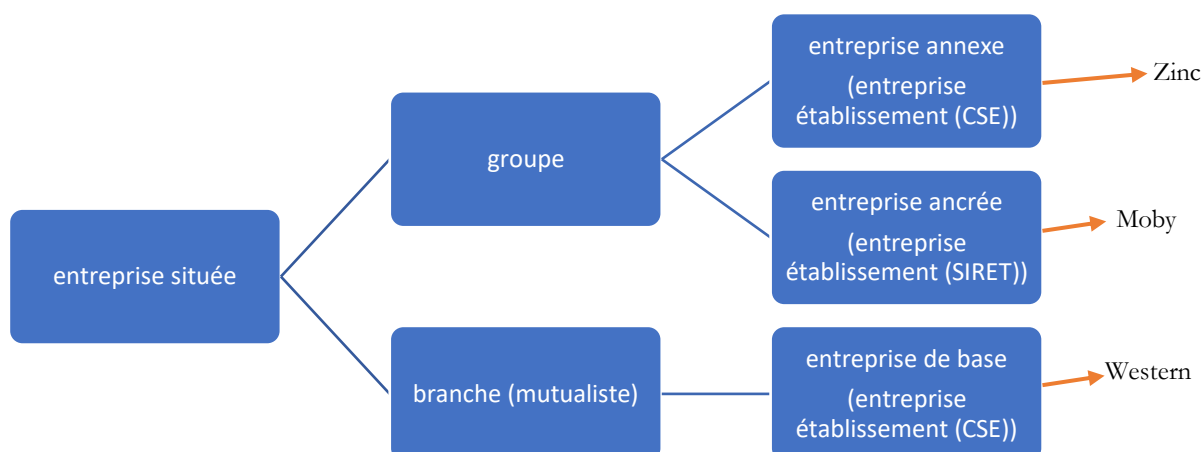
entreprise située

groupe

branche (mutualiste)

entreprise annexe

(entreprise établissement (CSE))

Zinc

entreprise ancrée

(entreprise établissement (SIRET))

Moby

entreprise de base

(entreprise établissement (CSE))

Western